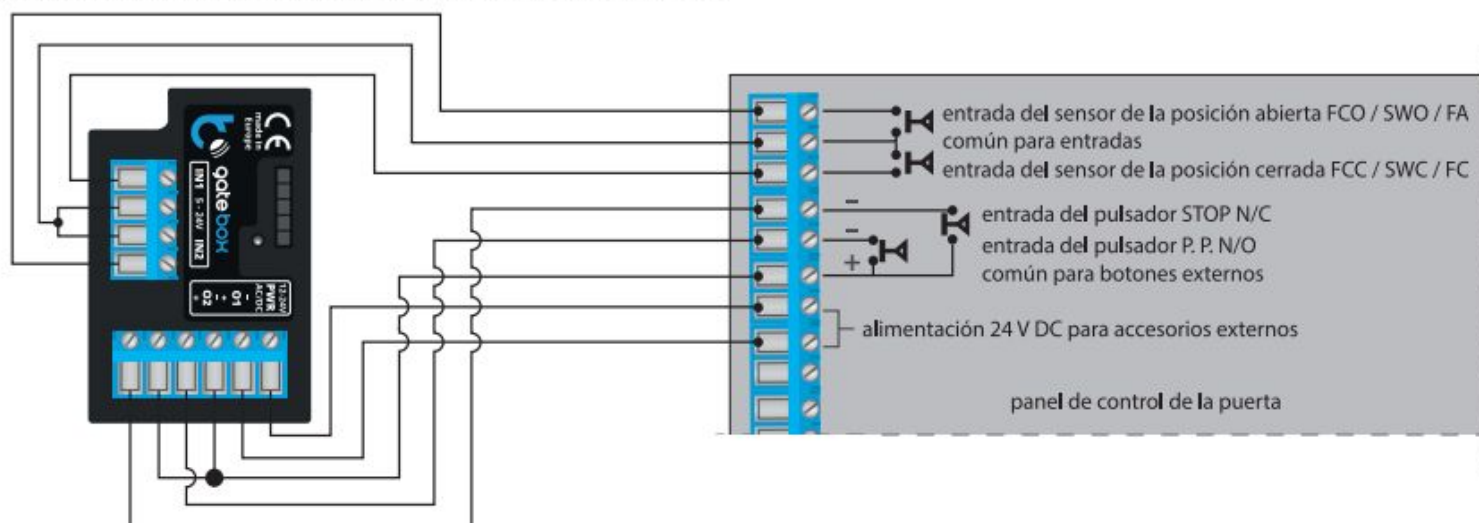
CE
made in Europe
gate box
IN1 5-24V IN2
12-24V PWR AC/DC
- O1 - O2 +

entrada del sensor de la posición abierta FCO / SWO / FA
común para entradas
entrada del sensor de la posición cerrada FCC / SWC / FC
entrada del pulsador STOP N/C
entrada del pulsador P. P. N/O
común para botones externos
alimentación 24 V DC para accesorios externos
panel de control de la puerta